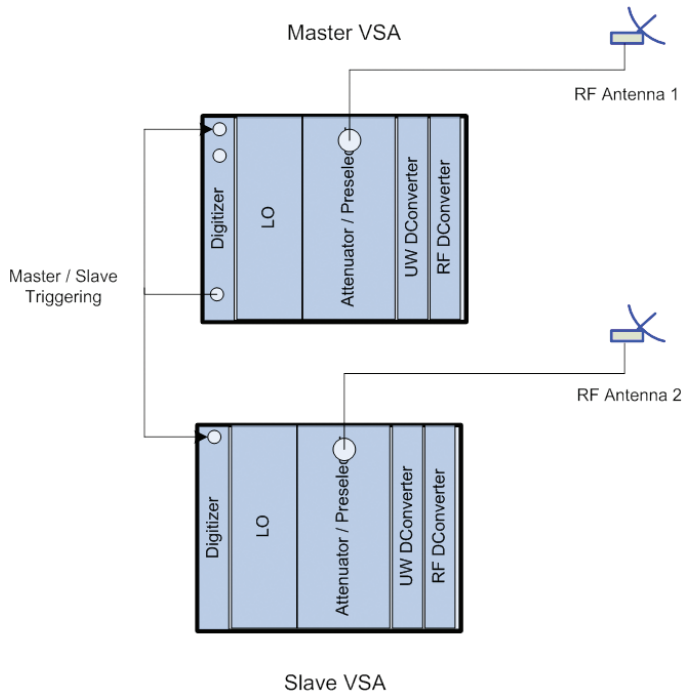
Master VSA

RF Antenna 1

Digitizer

LO

Attenuator / Preselec

UW DConverter

RF DConverter

Master / Slave Triggering

RF Antenna 2

Digitizer

LO

Attenuator / Preselec

UW DConverter

RF DConverter

Slave VSA